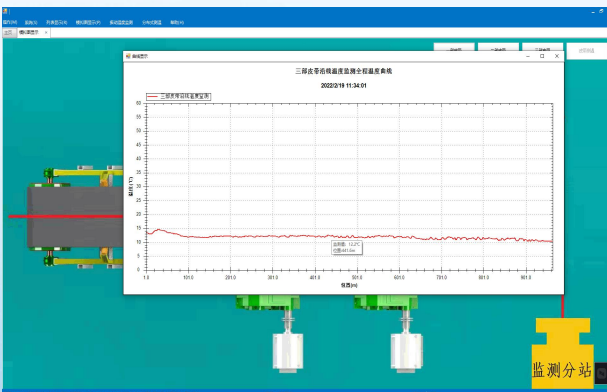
三部皮带沿线温度监测全程温度曲线

2022/2/19 11:34:01

三部皮带沿线温度监测

60
55
50
45
40
35
30
25
20
15
10
5
0

温度(°C)

1.0 101.0 201.0 301.0 401.0 501.0 601.0 701.0 801.0 901.0

位置(m)

当前值: 12.2°C
位置: 441.0m

监测分站